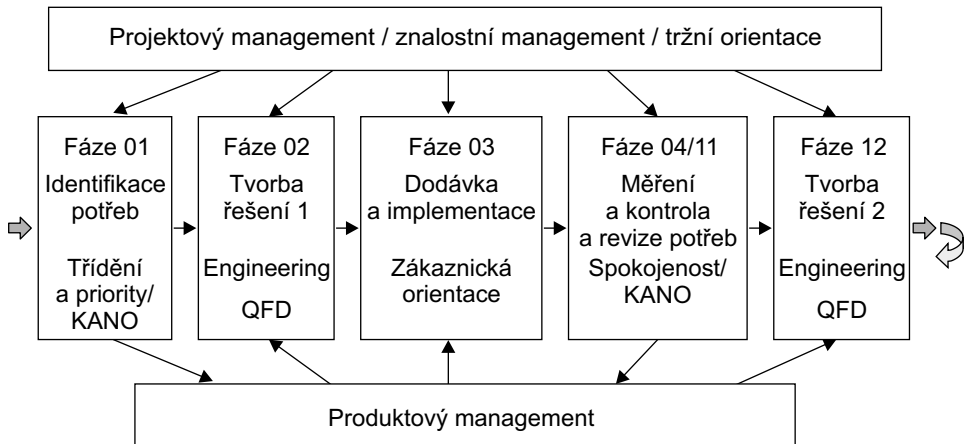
Projektový management / znalostní management / tržní orientace

Fáze 01
Identifikace potřeb
Třídění a priority/ KANO

Fáze 02
Tvorba řešení 1
Engineering
QFD

Fáze 03
Dodávka a implementace
Zákaznická orientace

Fáze 04/11
Měření a kontrola a revize potřeb
Spokojenost/ KANO

Fáze 12
Tvorba řešení 2
Engineering
QFD

Produktový management